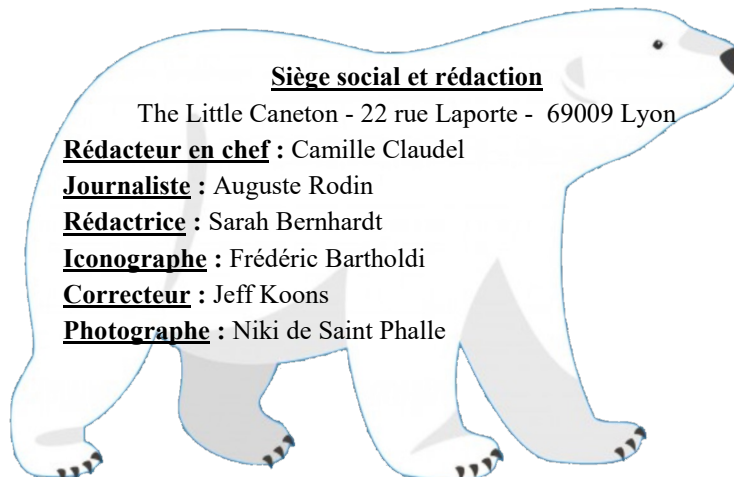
Siège social et rédaction

The Little Caneton - 22 rue Laporte - 69009 Lyon

Rédacteur en chef : Camille Claudel
Journaliste : Auguste Rodin
Rédactrice : Sarah Bernhardt
Iconographe : Frédéric Bartholdi
Correcteur : Jeff Koons
Photographe : Niki de Saint Phalle